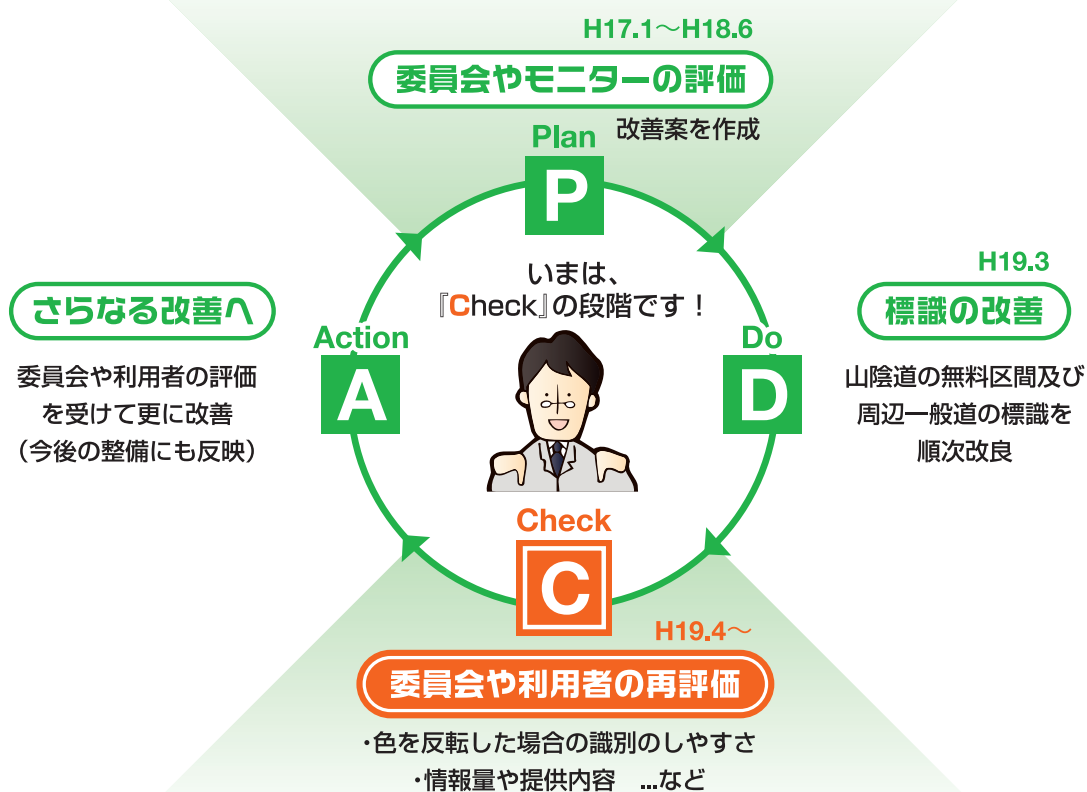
H17.1～H18.6

委員会やモニターの評価

Plan

改善案を作成

P

H19.3

標識の改善

Do

D

山陰道の無料区間及び周辺一般道の標識を順次改良

さらなる改善へ

Action

A

委員会や利用者の評価を受けて更に改善（今後の整備にも反映）

いまは、『Check』の段階です！

Check

C

H19.4～

委員会や利用者の再評価

・色を反転した場合の識別のしやすさ
・情報量や提供内容　...など